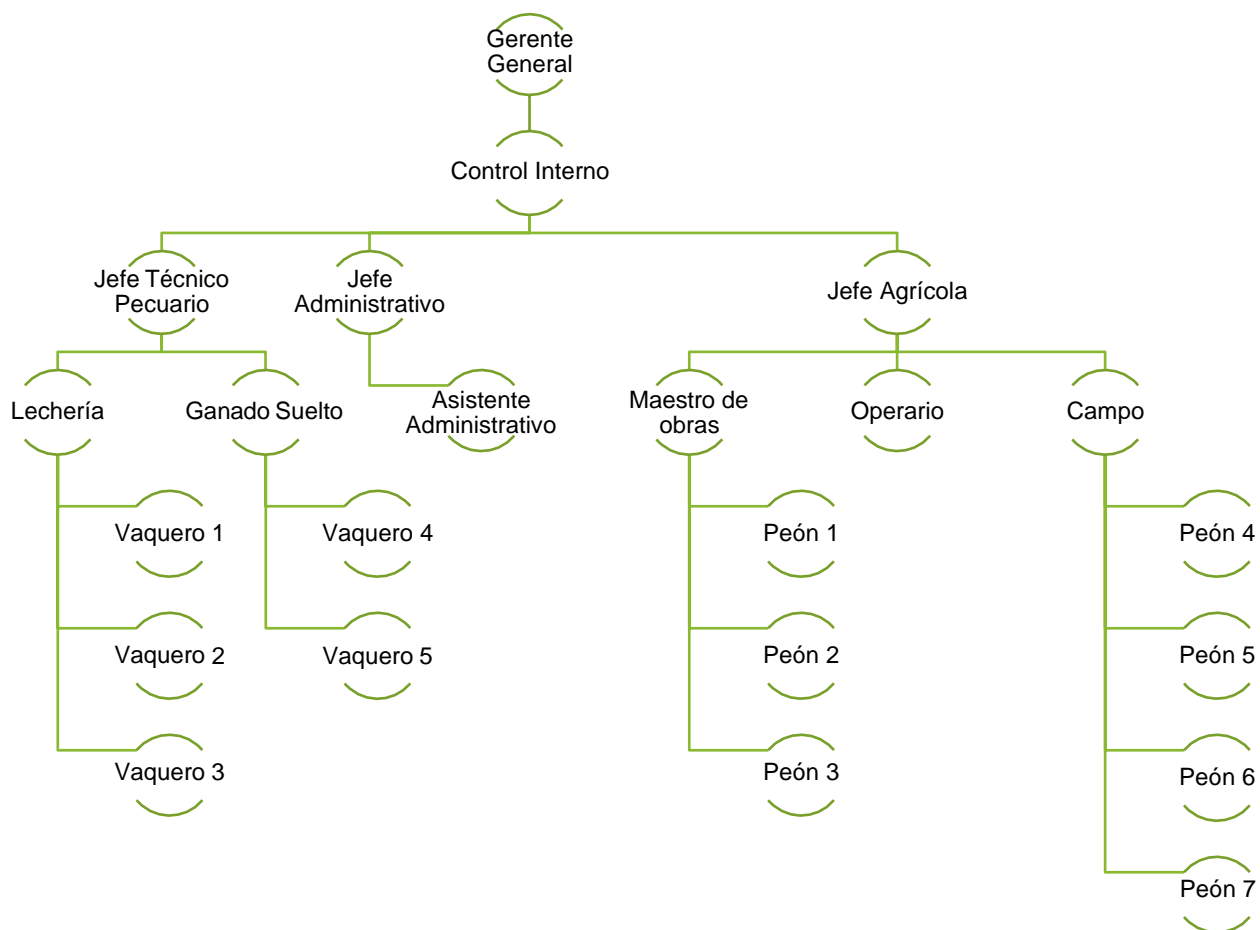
Gerente General

Control Interno

Jefe Técnico Pecuario

Jefe Administrativo

Jefe Agrícola

Lechería

Ganado Suelto

Asistente Administrativo

Maestro de obras

Operario

Campo

Vaquero 1

Vaquero 2

Vaquero 3

Vaquero 4

Vaquero 5

Peón 1

Peón 2

Peón 3

Peón 4

Peón 5

Peón 6

Peón 7